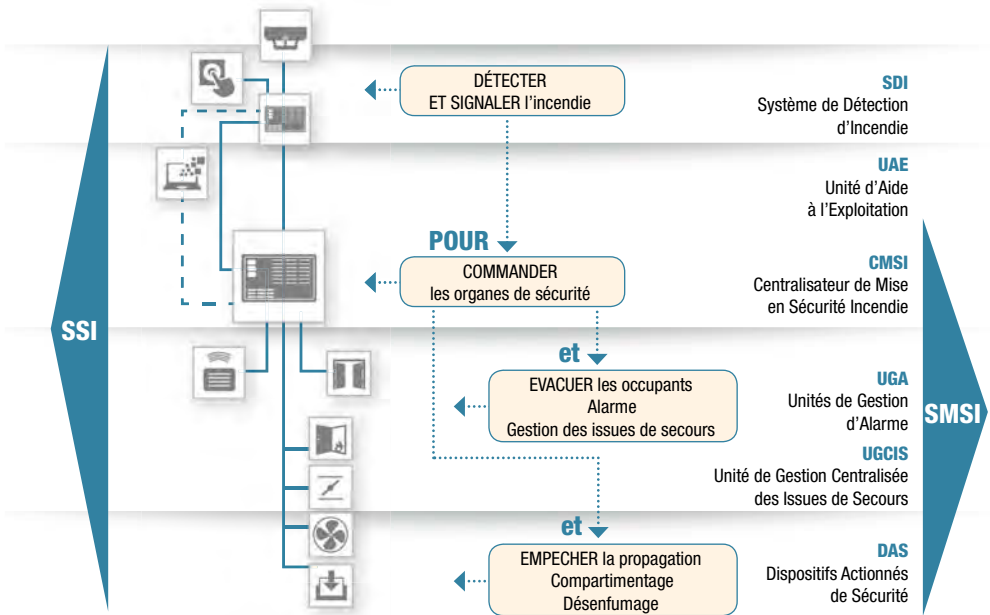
SSI

DÉTECTER
ET SIGNALER l'incendie

SDI
Système de Détection d'Incendie

UAE
Unité d'Aide à l'Exploitation

POUR

COMMANDER
les organes de sécurité

CMSI
Centralisateur de Mise en Sécurité Incendie

et

EVACUER les occupants
Alarme
Gestion des issues de secours

UGA
Unités de Gestion d'Alarme

UGCIS
Unité de Gestion Centralisée des Issues de Secours

et

EMPECHER la propagation
Compartimentage
Désenfumage

DAS
Dispositifs Actionnés de Sécurité

SMSI